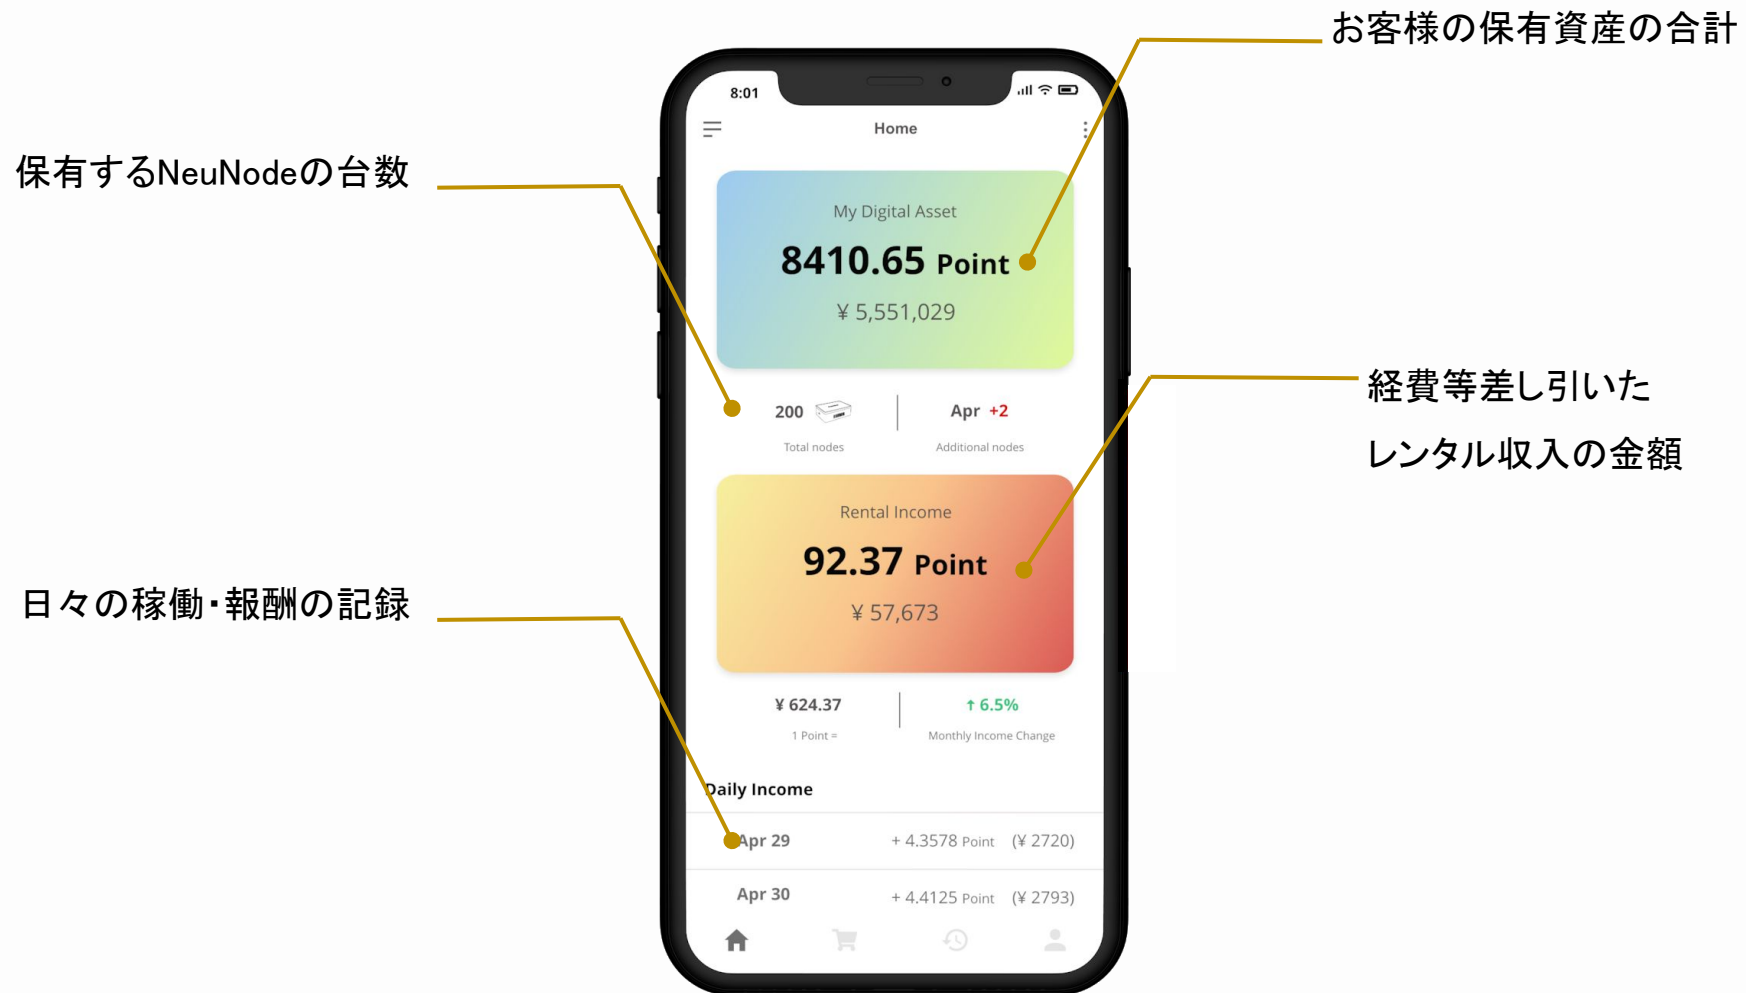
お客様の保有資産の合計

保有するNeuNodeの台数

8:01

Home

My Digital Asset

8410.65 Point

¥ 5,551,029

200

Total nodes

Apr +2

Additional nodes

経費等差し引いた

レンタル収入の金額

Rental Income

92.37 Point

¥ 57,673

日々の稼働・報酬の記録

¥ 624.37

1 Point =

↑ 6.5%

Monthly Income Change

Daily Income

Apr 29 + 4.3578 Point (¥ 2720)

Apr 30 + 4.4125 Point (¥ 2793)